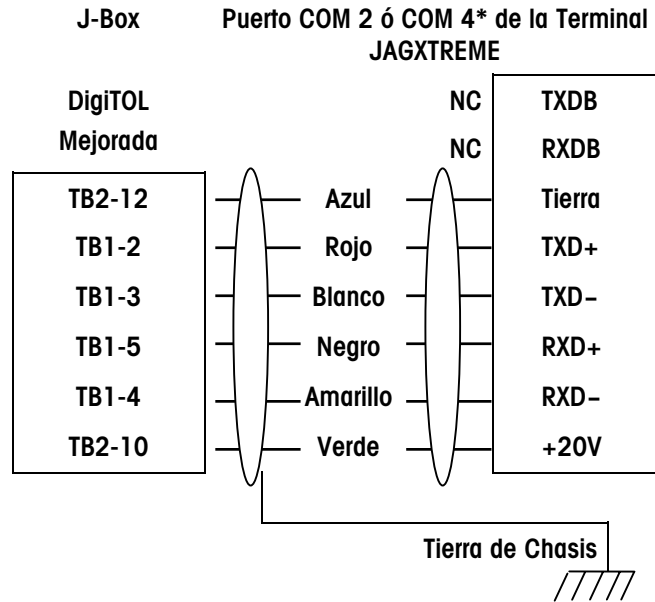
J-Box

Puerto COM 2 ó COM 4* de la Terminal JAGXTREME

DigiTOL Mejorada

| | | |
|---|---|---|
| | NC | TXDB |
| | NC | RXDB |
| TB2-12 | Azul | Tierra |
| TB1-2 | Rojo | TXD+ |
| TB1-3 | Blanco | TXD– |
| TB1-5 | Negro | RXD+ |
| TB1-4 | Amarillo | RXD– |
| TB2-10 | Verde | +20V |

Tierra de Chasis